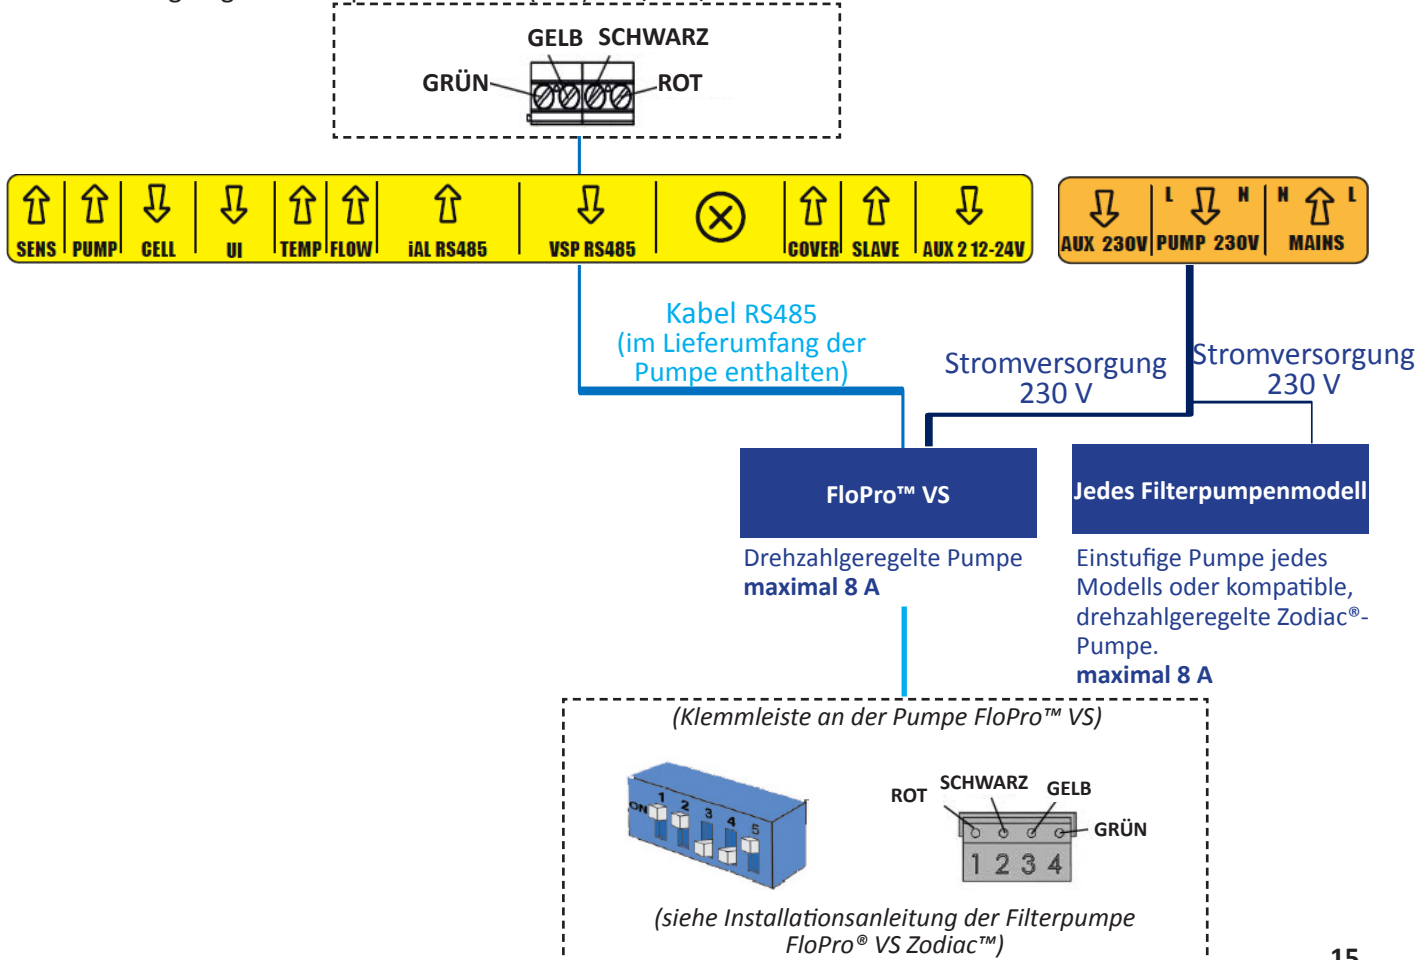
GELB SCHWARZ
GRÜN ROT

SENS PUMP CELL UI TEMP FLOW iAL RS485 VSP RS485 COVER SLAVE AUX 2 12-24V

AUX 230V L N PUMP 230V N L MAINS

Kabel RS485 (im Lieferumfang der Pumpe enthalten)

Stromversorgung 230 V

Stromversorgung 230 V

FloPro™ VS

Jedes Filterpumpenmodell

Drehzahlgeregelte Pumpe
**maximal 8 A**

Einstufige Pumpe jedes Modells oder kompatible, drehzahlgeregelte Zodiac®-Pumpe.
**maximal 8 A**

(Klemmleiste an der Pumpe FloPro™ VS)

ON 1 2 3 4 5

ROT SCHWARZ GELB GRÜN
1 2 3 4

(siehe Installationsanleitung der Filterpumpe FloPro® VS Zodiac™)

15